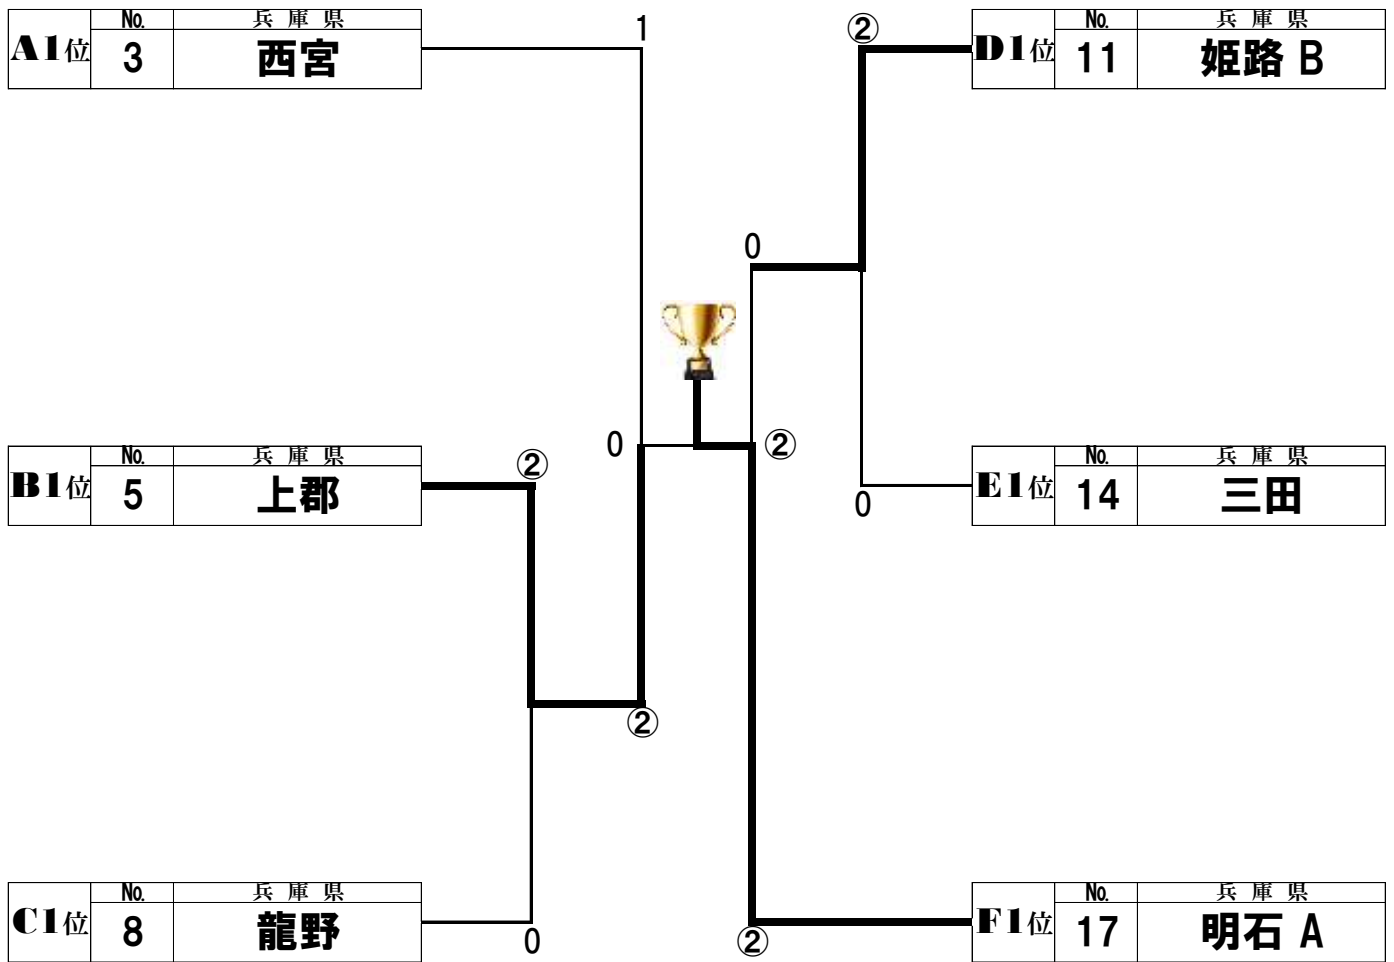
| A1位 | No. | 兵 庫 県 |
|---|---|---|
| | 3 | 西宮 |

1

②

| D1位 | No. | 兵 庫 県 |
|---|---|---|
| | 11 | 姫路 B |

0

0

②

| B1位 | No. | 兵 庫 県 |
|---|---|---|
| | 5 | 上郡 |

②

| E1位 | No. | 兵 庫 県 |
|---|---|---|
| | 14 | 三田 |

0

②

| C1位 | No. | 兵 庫 県 |
|---|---|---|
| | 8 | 龍野 |

0

②

| F1位 | No. | 兵 庫 県 |
|---|---|---|
| | 17 | 明石 A |